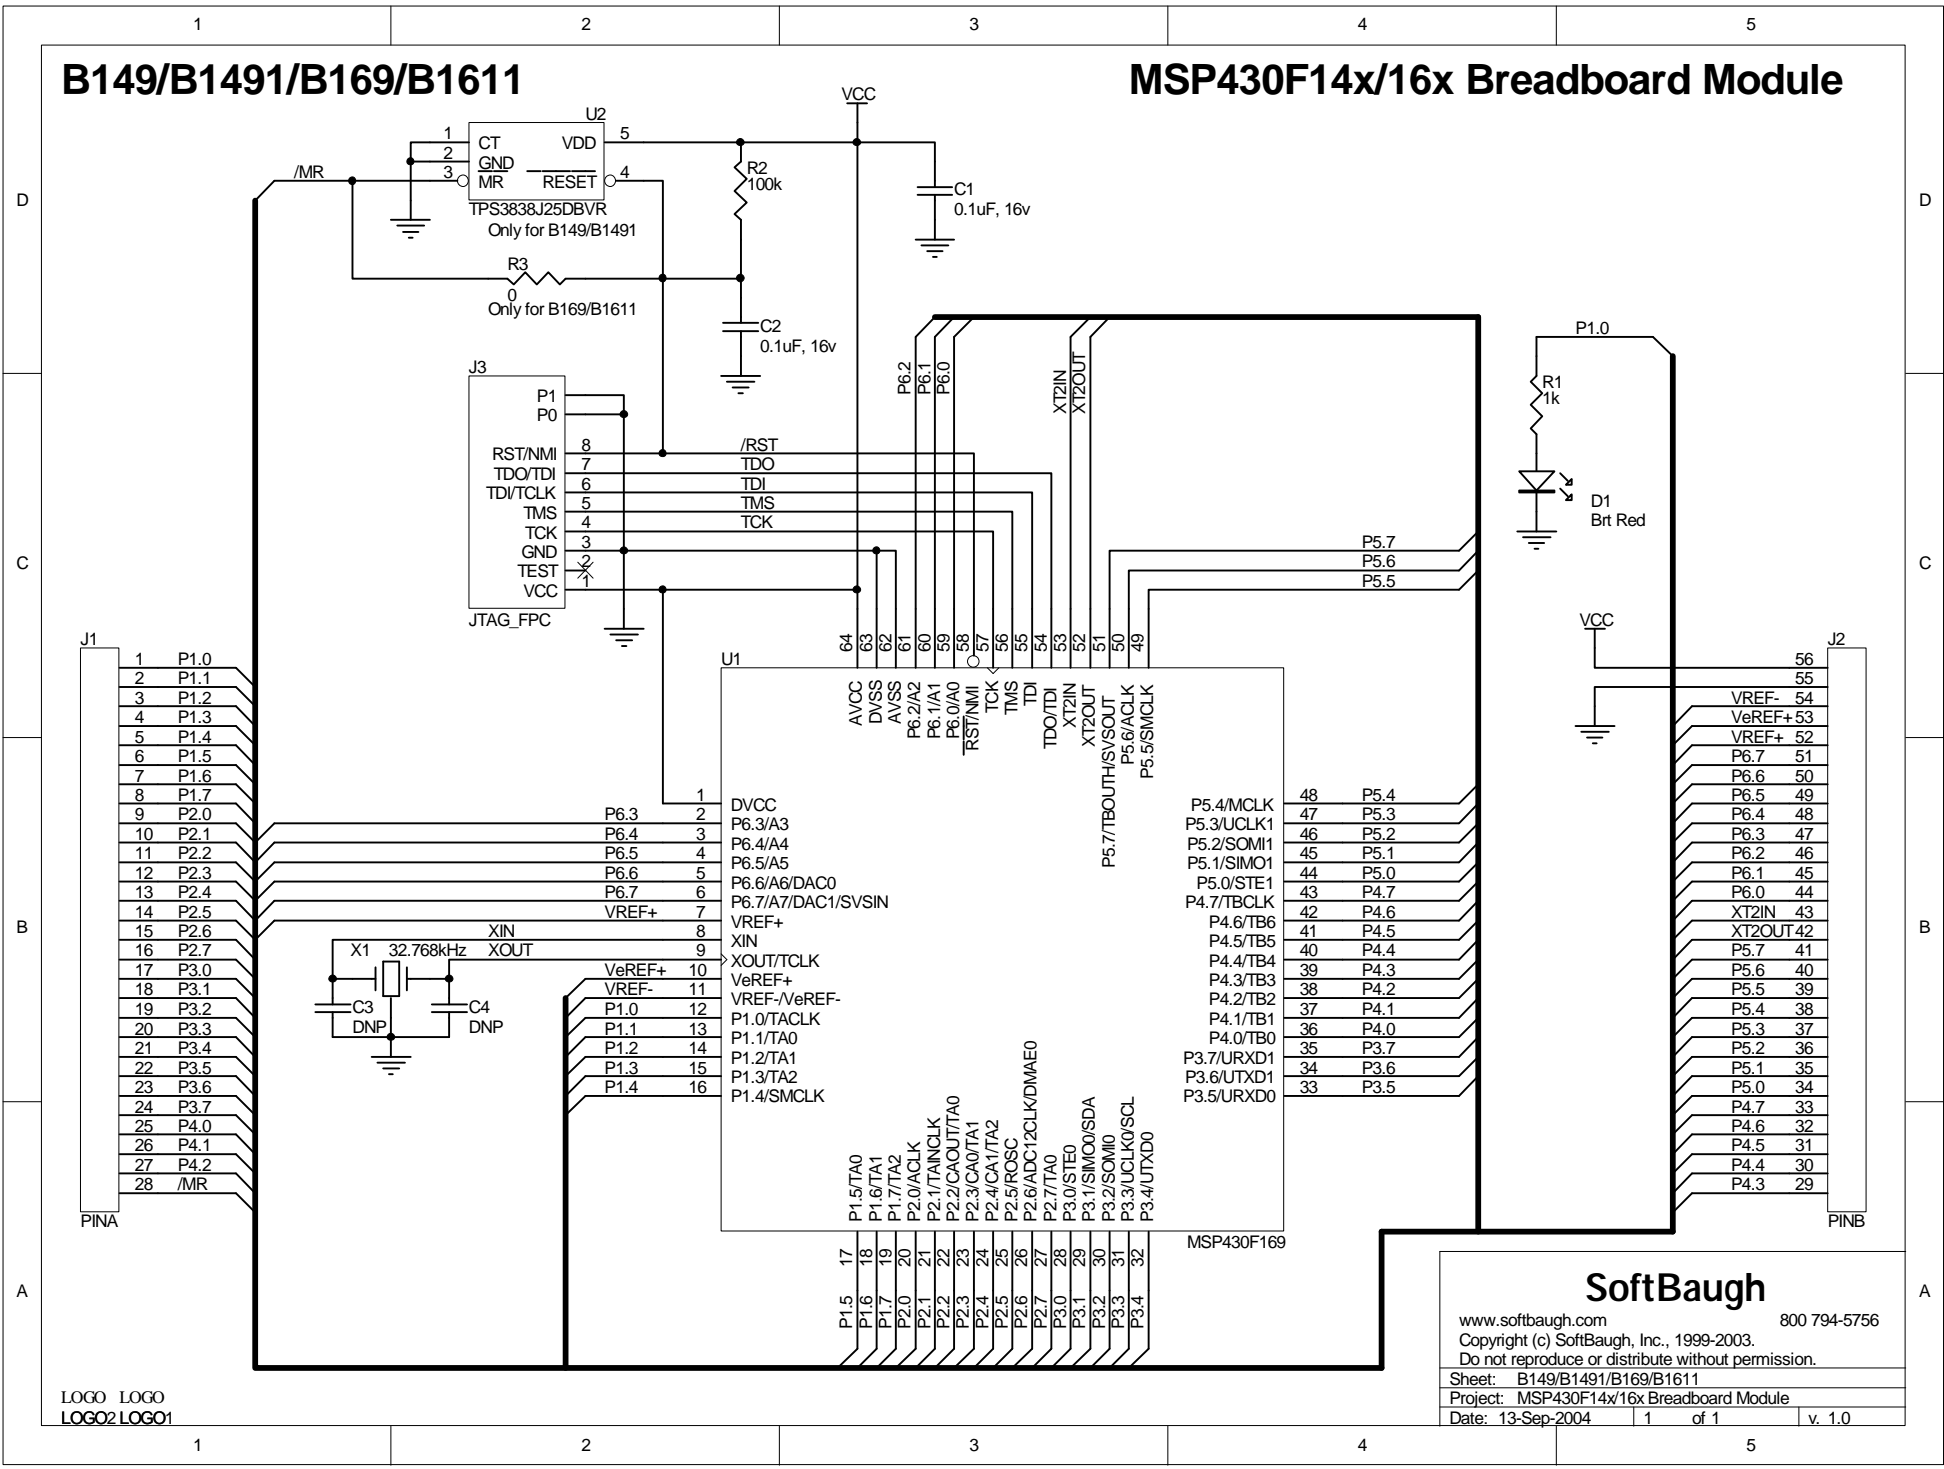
1 2 3 4 5

B149/B1491/B169/B1611

MSP430F14x/16x Breadboard Module

D

VCC

U2
1 CT VDD 5
2 GND
3 MR RESET 4
TPS3838J25DBVR
Only for B149/B1491

/MR

R2
100k

C1
0.1uF, 16v

R3
0
Only for B169/B1611

C2
0.1uF, 16v

J3
P1
P0
RST/NMI 8
TDO/TDI 7
TDI/TCLK 6
TMS 5
TCK 4
GND 3
TEST 2
VCC 1
JTAG_FPC

/RST
TDO
TDI
TMS
TCK

P6.2 P6.1 P6.0 XT2IN XT2OUT

P1.0
R1
1k
D1
Brt Red

C

P5.7
P5.6
P5.5

VCC

J1
1 P1.0
2 P1.1
3 P1.2
4 P1.3
5 P1.4
6 P1.5
7 P1.6
8 P1.7
9 P2.0
10 P2.1
11 P2.2
12 P2.3
13 P2.4
14 P2.5
15 P2.6
16 P2.7
17 P3.0
18 P3.1
19 P3.2
20 P3.3
21 P3.4
22 P3.5
23 P3.6
24 P3.7
25 P4.0
26 P4.1
27 P4.2
28 /MR
PINA

U1
64 63 62 61 60 59 58 57 56 55 54 53 52 51 50 49
AVCC DVSS AVSS P6.2/A2 P6.1/A1 P6.0/A0 RST/NMI TCK TMS TDI TDO/TDI XT2IN XT2OUT P5.7/TBOUTH/SVSOUT P5.6/ACLK P5.5/SMCLK

1 DVCC
P6.3 2 P6.3/A3
P6.4 3 P6.4/A4
P6.5 4 P6.5/A5
P6.6 5 P6.6/A6/DAC0
P6.7 6 P6.7/A7/DAC1/SVSIN
VREF+ 7 VREF+
XIN 8 XIN
XOUT 9 XOUT/TCLK
VeREF+ 10 VeREF+
VREF- 11 VREF-/VeREF-
P1.0 12 P1.0/TACLK
P1.1 13 P1.1/TA0
P1.2 14 P1.2/TA1
P1.3 15 P1.3/TA2
P1.4 16 P1.4/SMCLK

X1 32.768kHz
C3 DNP
C4 DNP

P5.4/MCLK 48 P5.4
P5.3/UCLK1 47 P5.3
P5.2/SOMI1 46 P5.2
P5.1/SIMO1 45 P5.1
P5.0/STE1 44 P5.0
P4.7/TBCLK 43 P4.7
P4.6/TB6 42 P4.6
P4.5/TB5 41 P4.5
P4.4/TB4 40 P4.4
P4.3/TB3 39 P4.3
P4.2/TB2 38 P4.2
P4.1/TB1 37 P4.1
P4.0/TB0 36 P4.0
P3.7/URXD1 35 P3.7
P3.6/UTXD1 34 P3.6
P3.5/URXD0 33 P3.5

P1.5/TA0 P1.6/TA1 P1.7/TA2 P2.0/ACLK P2.1/TAINCLK P2.2/CAOUT/TA0 P2.3/CA0/TA1 P2.4/CA1/TA2 P2.5/ROSC P2.6/ADC12CLK/DMAE0 P2.7/TA0 P3.0/STE0 P3.1/SIMO0/SDA P3.2/SOMI0 P3.3/UCLK0/SCL P3.4/UTXD0
MSP430F169
17 18 19 20 21 22 23 24 25 26 27 28 29 30 31 32
P1.5 P1.6 P1.7 P2.0 P2.1 P2.2 P2.3 P2.4 P2.5 P2.6 P2.7 P3.0 P3.1 P3.2 P3.3 P3.4

J2
56
55
VREF- 54
VeREF+ 53
VREF+ 52
P6.7 51
P6.6 50
P6.5 49
P6.4 48
P6.3 47
P6.2 46
P6.1 45
P6.0 44
XT2IN 43
XT2OUT 42
P5.7 41
P5.6 40
P5.5 39
P5.4 38
P5.3 37
P5.2 36
P5.1 35
P5.0 34
P4.7 33
P4.6 32
P4.5 31
P4.4 30
P4.3 29
PINB

B

A

SoftBaugh
www.softbaugh.com 800 794-5756
Copyright (c) SoftBaugh, Inc., 1999-2003.
Do not reproduce or distribute without permission.
Sheet: B149/B1491/B169/B1611
Project: MSP430F14x/16x Breadboard Module
Date: 13-Sep-2004 1 of 1 v. 1.0

LOGO LOGO
LOGO2 LOGO1

1 2 3 4 5